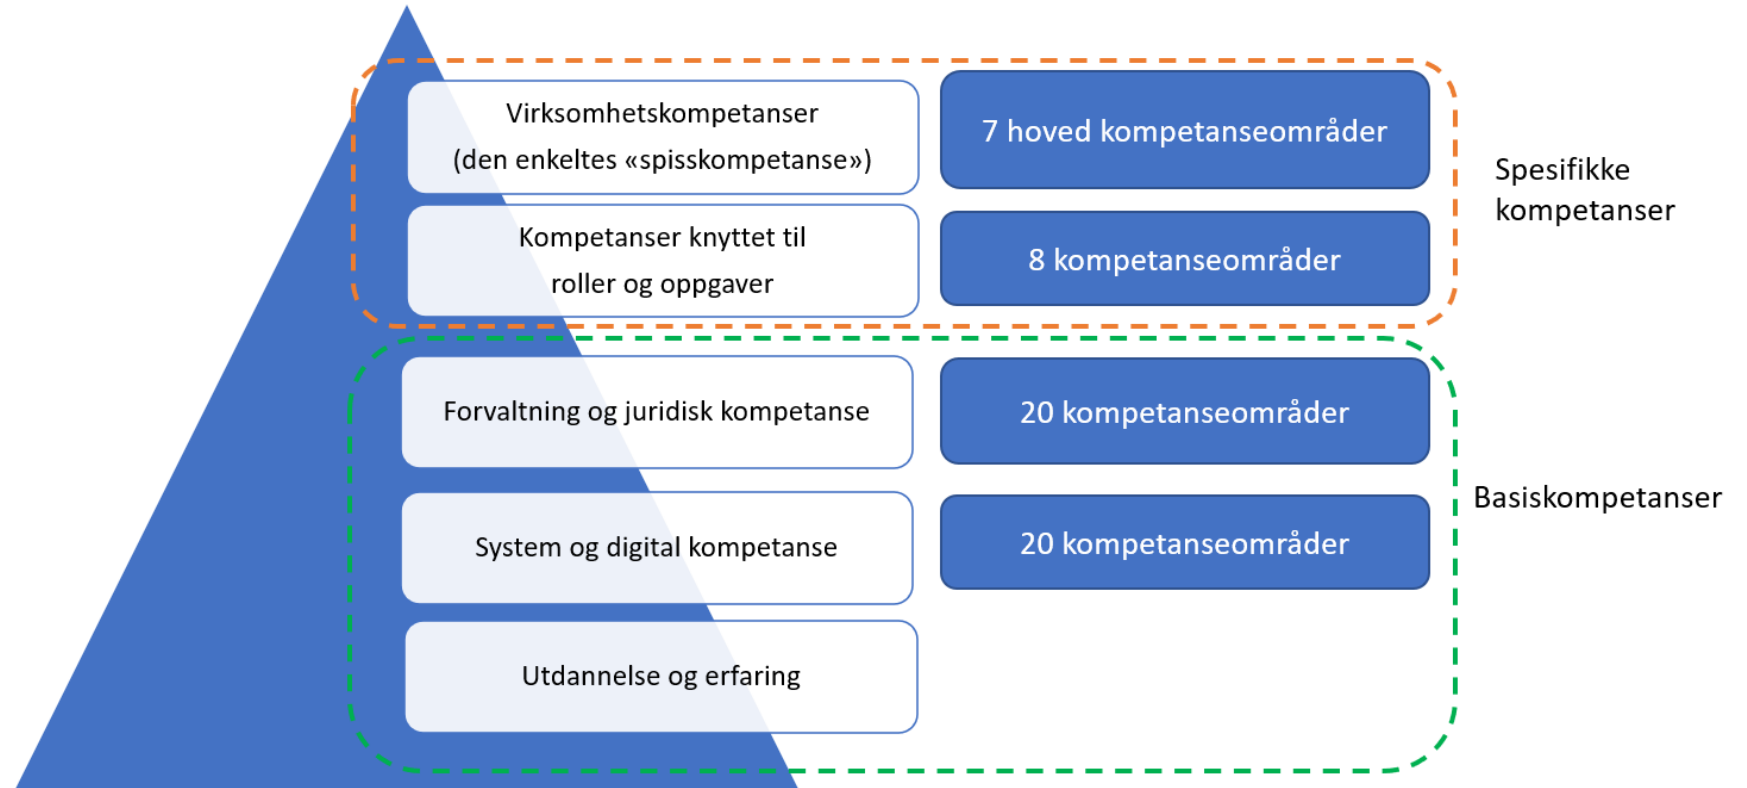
Virksomhetskompetanser
(den enkeltes «spisskompetanse»)

7 hoved kompetanseområder

Kompetanser knyttet til
roller og oppgaver

8 kompetanseområder

Spesifikke
kompetanser

Forvaltning og juridisk kompetanse

20 kompetanseområder

System og digital kompetanse

20 kompetanseområder

Basiskompetanser

Utdannelse og erfaring